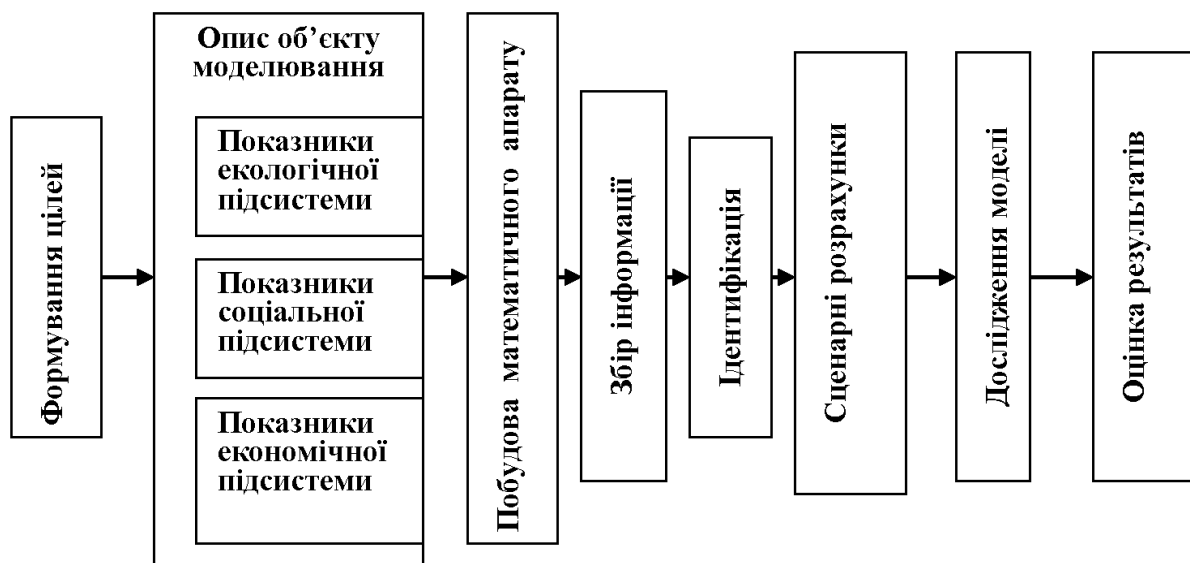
Формування цілей

Опис об'єкту моделювання

Показники екологічної підсистеми

Показники соціальної підсистеми

Показники економічної підсистеми

Побудова математичного апарату

Збір інформації

Ідентифікація

Сценарні розрахунки

Дослідження моделі

Оцінка результатів